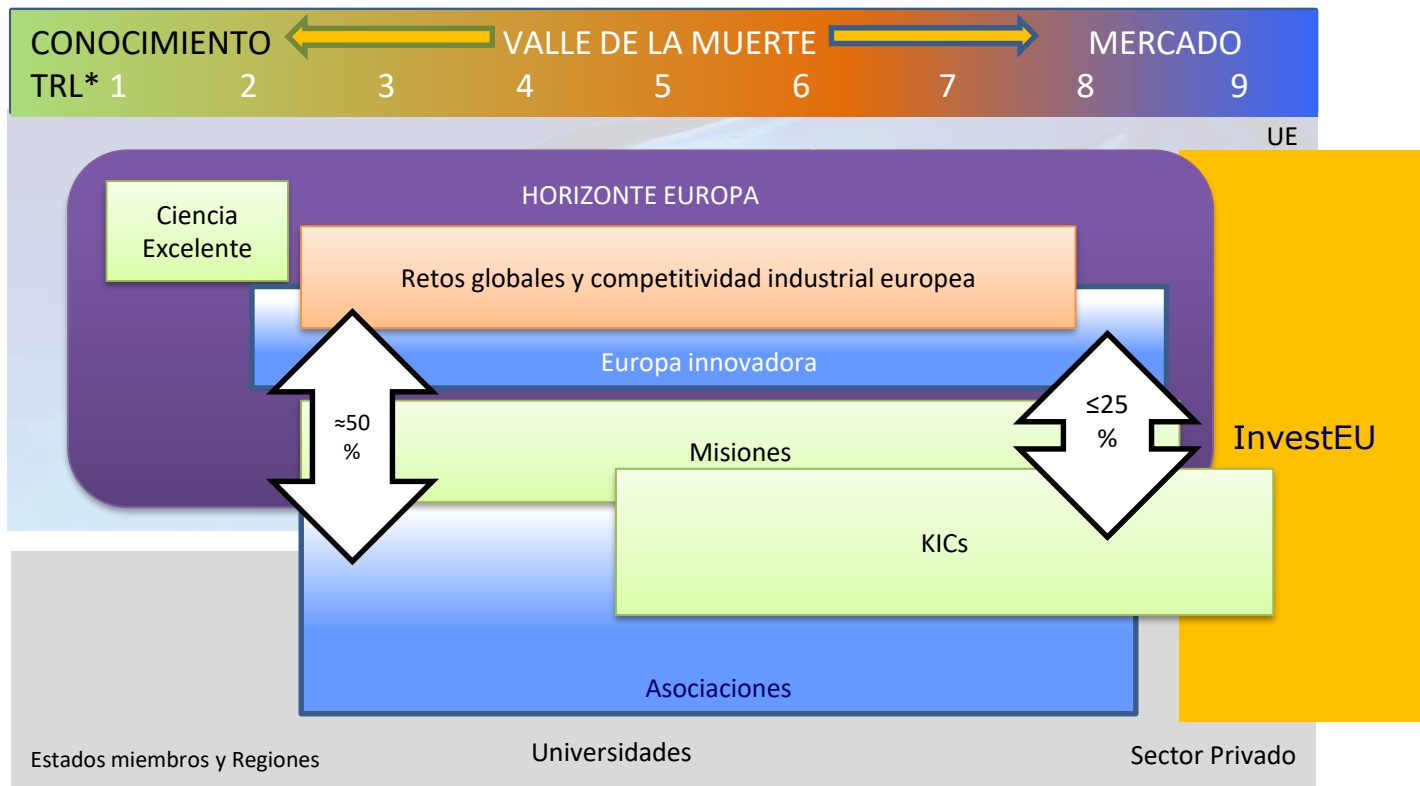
CONOCIMIENTO VALLE DE LA MUERTE MERCADO

TRL* 1 2 3 4 5 6 7 8 9

UE

HORIZONTE EUROPA

Ciencia Excelente

Retos globales y competitividad industrial europea

Europa innovadora

≈50 %

≤25 %

Misiones

InvestEU

KICs

Asociaciones

Estados miembros y Regiones

Universidades

Sector Privado